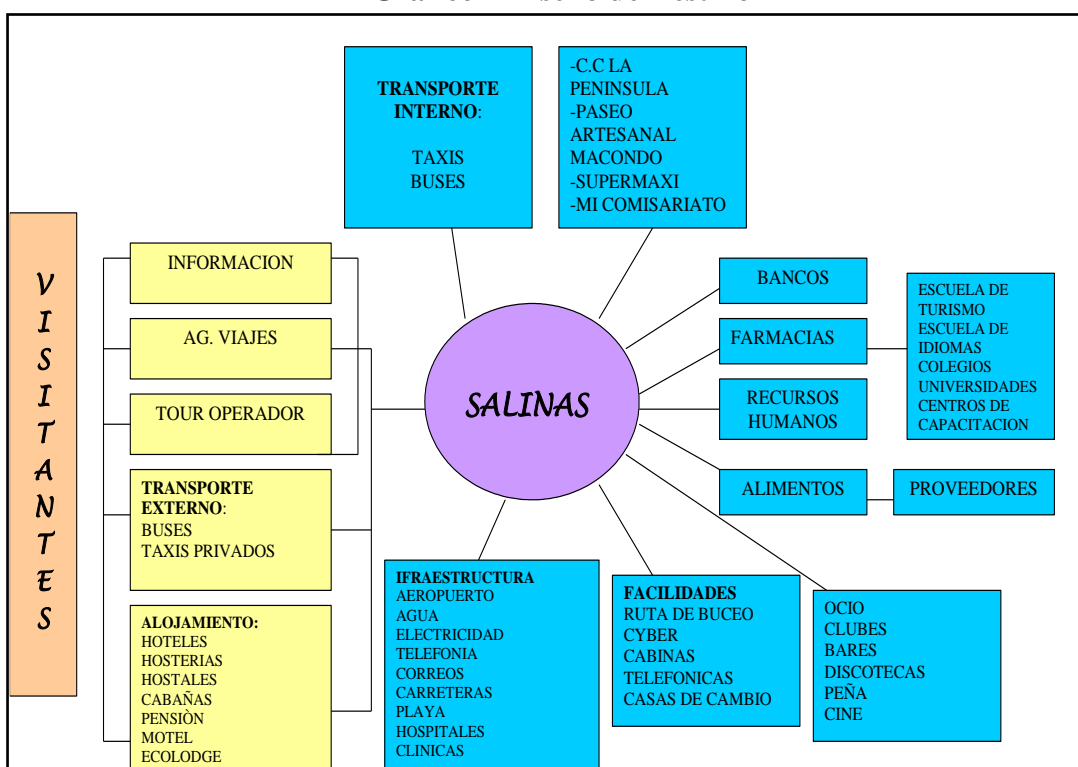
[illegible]

VISITANTES

TRANSPORTE INTERNO:

TAXIS
BUSES

-C.C LA PENINSULA
-PASEO ARTESANAL MACONDO
-SUPERMAXI
-MI COMISARIATO

INFORMACION

AG. VIAJES

TOUR OPERADOR

TRANSPORTE EXTERNO:
BUSES
TAXIS PRIVADOS

ALOJAMIENTO:
HOTELES
HOSTERIAS
HOSTALES
CABAÑAS
PENSIÒN
MOTEL
ECOLODGE

SALINAS

BANCOS

FARMACIAS

RECURSOS HUMANOS

ESCUELA DE TURISMO
ESCUELA DE IDIOMAS
COLEGIOS
UNIVERSIDADES
CENTROS DE CAPACITACION

ALIMENTOS

PROVEEDORES

IFRAESTRUCTURA
AEROPUERTO
AGUA
ELECTRICIDAD
TELEFONIA
CORREOS
CARRETERAS
PLAYA
HOSPITALES
CLINICAS

FACILIDADES
RUTA DE BUCEO
CYBER
CABINAS TELEFONICAS
CASAS DE CAMBIO

OCIO
CLUBES
BARES
DISCOTECAS
PEÑA
CINE